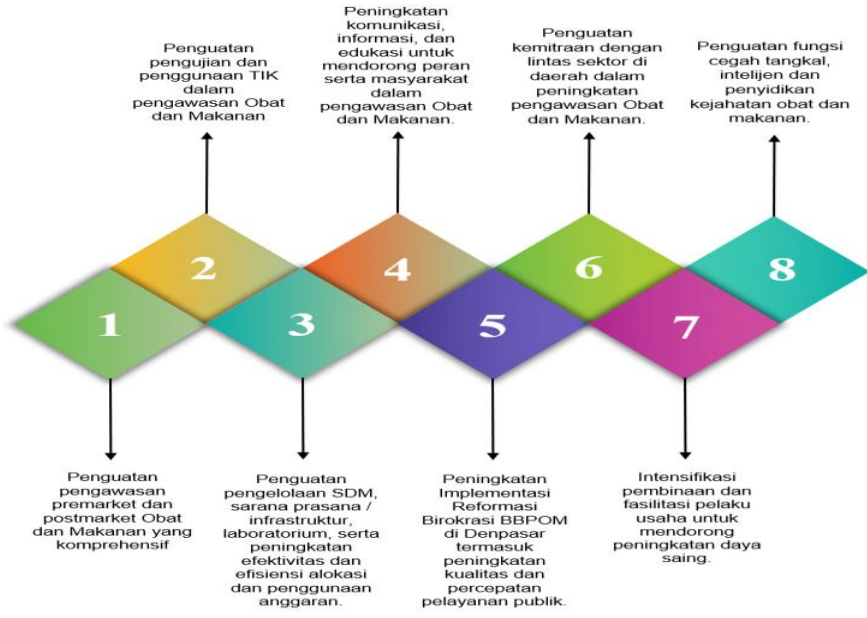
Penguatan pengujian dan penggunaan TIK dalam pengawasan Obat dan Makanan

Peningkatan komunikasi, informasi, dan edukasi untuk mendorong peran serta masyarakat dalam pengawasan Obat dan Makanan.

Penguatan kemitraan dengan lintas sektor di daerah dalam peningkatan pengawasan Obat dan Makanan.

Penguatan fungsi cegah tangkal, intelijen dan penyidikan kejahatan obat dan makanan.

2

4

6

8

1

3

5

7

Penguatan pengawasan premarket dan postmarket Obat dan Makanan yang komprehensif

Penguatan pengelolaan SDM, sarana prasana / infrastruktur, laboratorium, serta peningkatan efektivitas dan efisiensi alokasi dan penggunaan anggaran.

Peningkatan Implementasi Reformasi Birokrasi BBPOM di Denpasar termasuk peningkatan kualitas dan percepatan pelayanan publik.

Intensifikasi pembinaan dan fasilitasi pelaku usaha untuk mendorong peningkatan daya saing.